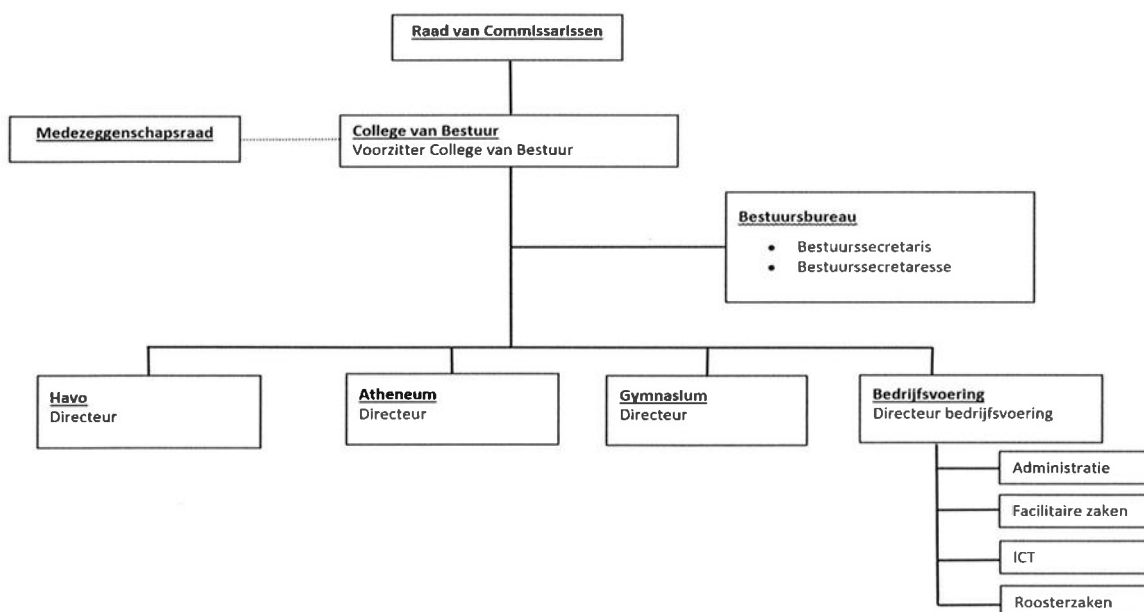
Raad van Commissarissen

Medezeggenschapsraad

College van Bestuur
Voorzitter College van Bestuur

Bestuursbureau
- Bestuurssecretaris
- Bestuurssecretaresse

Havo
Directeur

Atheneum
Directeur

Gymnasium
Directeur

Bedrijfsvoering
Directeur bedrijfsvoering

Administratie

Facilitaire zaken

ICT

Roosterzaken